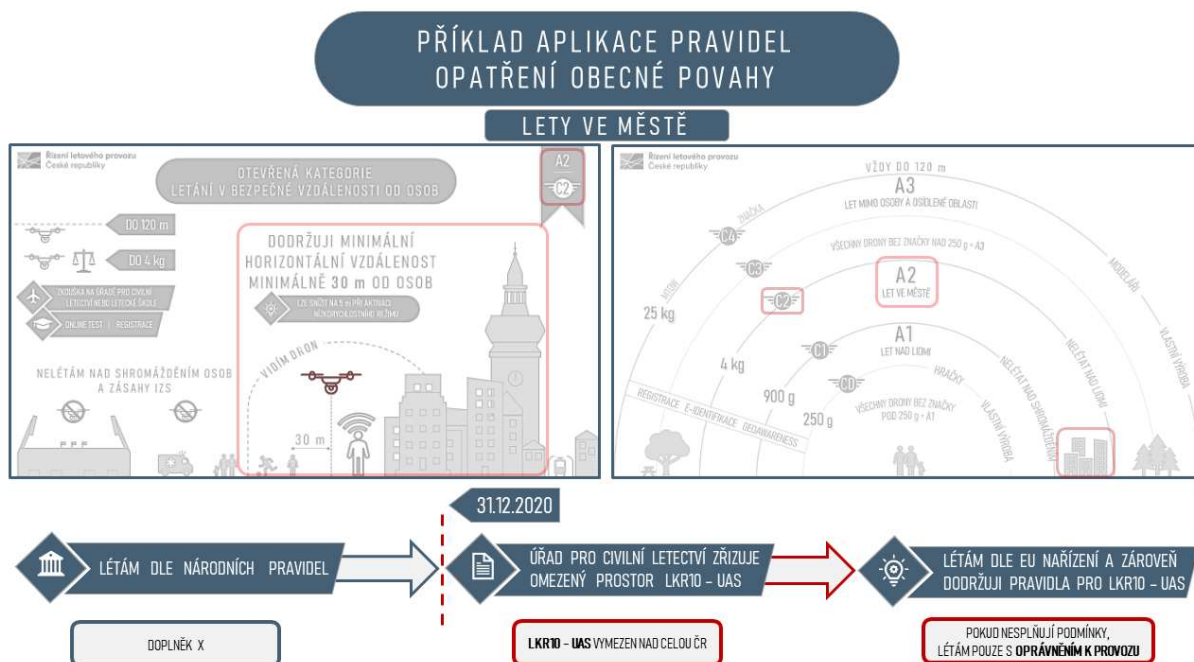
PŘÍKLAD APLIKACE PRAVIDEL
OPATŘENÍ OBECNÉ POVAHY

LETY VE MĚSTĚ

Řízení letového provozu České republiky

OTEVŘENÁ KATEGORIE
LETÁNÍ V BEZPEČNÉ VZDÁLENOSTI OD OSOB

A2
C2

DO 120 m
DO 4 kg

ZKOUŠKA NA ÚŘADĚ PRO CIVILNÍ LETECTVÍ NEBO LETECKÉ ŠKOLE

ONLINE TEST | REGISTRACE

DODRŽUJI MINIMÁLNÍ HORIZONTÁLNÍ VZDÁLENOST MINIMÁLNĚ 30 m OD OSOB

LZE SNÍŽIT NA 5 m PŘI AKTIVACI NÍZKORYCHLOSTNÍHO REŽIMU

VIDÍM DRON

30 m

NELÉTÁM NAD SHROMÁŽDĚNÍM OSOB A ZÁSAHY IZS

Řízení letového provozu České republiky

VŽDY DO 120 m
A3
LET MIMO OSOBY A OSÍDLENÉ OBLASTI
ZNAČKA
C4
C3
C2
VŠECHNY DRONY BEZ ZNAČKY NAD 250 g = A3
A2
LET VE MĚSTĚ
MODELÁŘI
VLASTNÍ VÝROBA
25 kg
4 kg
900 g
250 g
C1
C0
A1
LET NAD LIDMI
HRAČKY
VŠECHNY DRONY BEZ ZNAČKY POD 250 g = A1
VLASTNÍ VÝROBA
NELÉTAT NAD SHROMÁŽDĚNÍM
NELÉTAT NAD LIDMI
REGISTRACE E-IDENTIFIKACE GEOAWARENESS

31.12.2020

LÉTÁM DLE NÁRODNÍCH PRAVIDEL

ÚŘAD PRO CIVILNÍ LETECTVÍ ZŘIZUJE OMEZENÝ PROSTOR LKR10 – UAS

LÉTÁM DLE EU NAŘÍZENÍ A ZÁROVEŇ DODRŽUJI PRAVIDLA PRO LKR10 – UAS

DOPLNĚK X

LKR10 – UAS VYMEZEN NAD CELOU ČR

POKUD NESPLŇUJÍ PODMÍNKY, LÉTÁM POUZE S OPRÁVNĚNÍM K PROVOZU